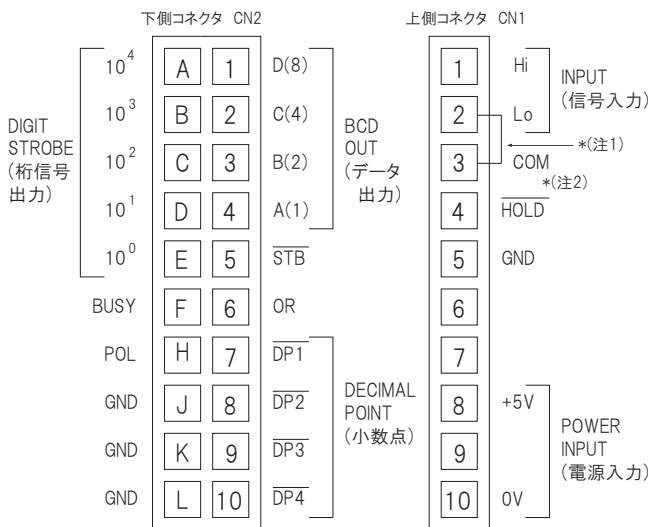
下側コネクタ CN2

DIGIT STROBE (桁信号出力)

| | | | |
|---|---|---|---|
| $10^4$ | A | 1 | D(8) |
| $10^3$ | B | 2 | C(4) |
| $10^2$ | C | 3 | B(2) |
| $10^1$ | D | 4 | A(1) |
| $10^0$ | E | 5 | $\overline{STB}$ |
| BUSY | F | 6 | OR |
| POL | H | 7 | $\overline{DP1}$ |
| GND | J | 8 | $\overline{DP2}$ |
| GND | K | 9 | $\overline{DP3}$ |
| GND | L | 10 | $\overline{DP4}$ |

BCD OUT (データ出力)

DECIMAL POINT (小数点)

上側コネクタ CN1

| | |
|---|---|
| 1 | Hi |
| 2 | Lo |
| 3 | COM |
| 4 | $\overline{HOLD}$ |
| 5 | GND |
| 6 | |
| 7 | |
| 8 | +5V |
| 9 | |
| 10 | 0V |

INPUT (信号入力)

*(注1)

*(注2)

POWER INPUT (電源入力)